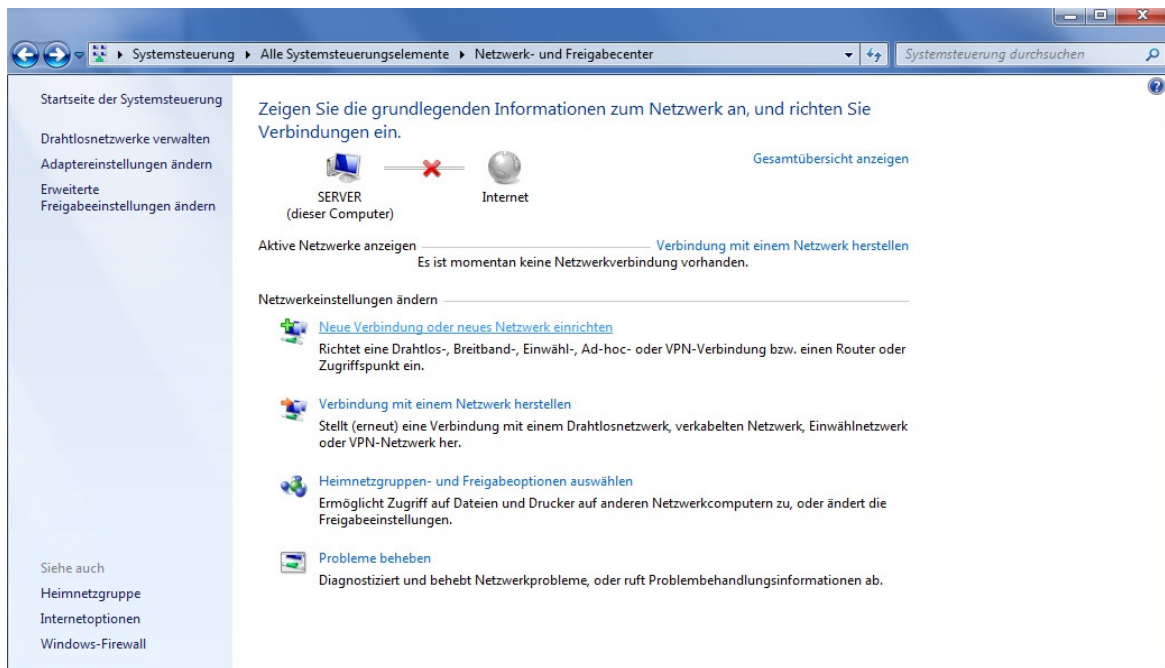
Systemsteuerung ▸ Alle Systemsteuerungselemente ▸ Netzwerk- und Freigabecenter

Systemsteuerung durchsuchen

Startseite der Systemsteuerung

Drahtlosnetzwerke verwalten

Adaptereinstellungen ändern

Erweiterte Freigabeeinstellungen ändern

Zeigen Sie die grundlegenden Informationen zum Netzwerk an, und richten Sie Verbindungen ein.

Gesamtübersicht anzeigen

SERVER (dieser Computer)

Internet

Aktive Netzwerke anzeigen

Verbindung mit einem Netzwerk herstellen

Es ist momentan keine Netzwerkverbindung vorhanden.

Netzwerkeinstellungen ändern

Neue Verbindung oder neues Netzwerk einrichten

Richtet eine Drahtlos-, Breitband-, Einwähl-, Ad-hoc- oder VPN-Verbindung bzw. einen Router oder Zugriffspunkt ein.

Verbindung mit einem Netzwerk herstellen

Stellt (erneut) eine Verbindung mit einem Drahtlosnetzwerk, verkabelten Netzwerk, Einwählnetzwerk oder VPN-Netzwerk her.

Heimnetzgruppen- und Freigabeoptionen auswählen

Ermöglicht Zugriff auf Dateien und Drucker auf anderen Netzwerkcomputern zu, oder ändert die Freigabeeinstellungen.

Probleme beheben

Diagnostiziert und behebt Netzwerkprobleme, oder ruft Problembehandlungsinformationen ab.

Siehe auch

Heimnetzgruppe

Internetoptionen

Windows-Firewall